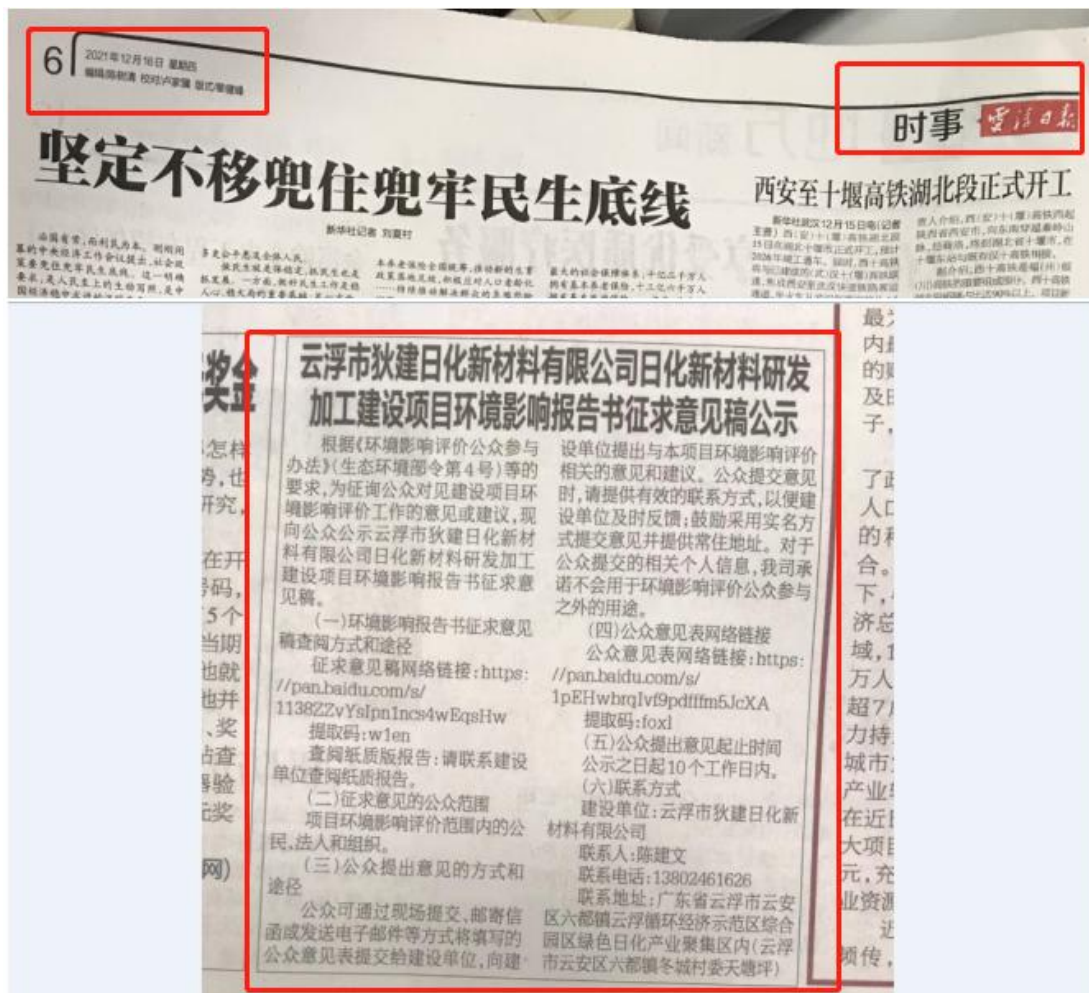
6 2021年12月16日 星期四
编辑 校对 版式

时事 云浮日报

坚定不移兜住兜牢民生底线

新华社记者 刘夏村

西安至十堰高铁湖北段正式开工

云浮市狄建日化新材料有限公司日化新材料研发加工建设项目环境影响报告书征求意见稿公示

根据《环境影响评价公众参与办法》(生态环境部令第4号)等的要求，为征询公众对见建设项目环境影响评价工作的意见或建议，现向公众公示云浮市狄建日化新材料有限公司日化新材料研发加工建设项目环境影响报告书征求意见稿。

(一)环境影响报告书征求意见稿查阅方式和途径

征求意见稿网络链接：https://pan.baidu.com/s/11382ZvYsIpn1ncs4wEqsHw

提取码：w1en

查阅纸质版报告：请联系建设单位查阅纸质报告。

(二)征求意见的公众范围

项目环境影响评价范围内的公民、法人和组织。

(三)公众提出意见的方式和途径

公众可通过现场提交、邮寄信函或发送电子邮件等方式将填写的公众意见表提交给建设单位，向建设单位提出与本项目环境影响评价相关的意见和建议。公众提交意见时，请提供有效的联系方式，以便建设单位及时反馈；鼓励采用实名方式提交意见并提供常住地址。对于公众提交的相关个人信息，我司承诺不会用于环境影响评价公众参与之外的用途。

(四)公众意见表网络链接

公众意见表网络链接：https://pan.baidu.com/s/1pEHwbrqIvf9pdfffm5JcXA

提取码：foxl

(五)公众提出意见起止时间

公示之日起10个工作日内。

(六)联系方式

建设单位：云浮市狄建日化新材料有限公司

联系人：陈建文

联系电话：13802461626

联系地址：广东省云浮市云安区六都镇云浮循环经济示范区综合园区绿色日化产业聚集区内(云浮市云安区六都镇冬城村委天塘坪)